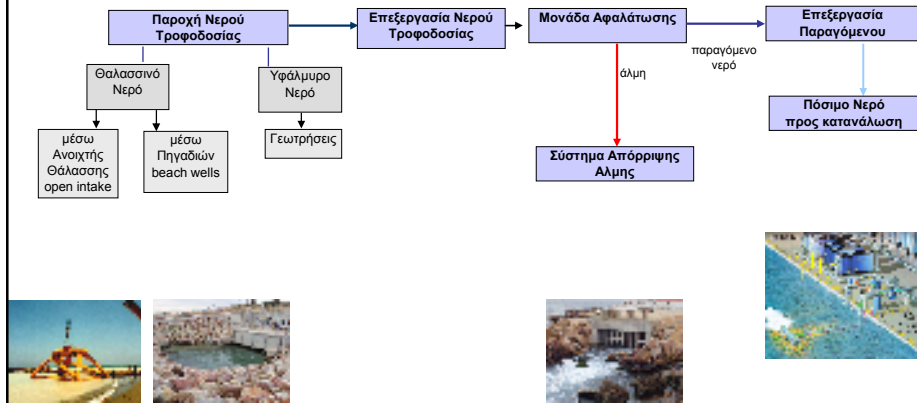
Παροχή Νερού Τροφοδοσίας

Επεξεργασία Νερού Τροφοδοσίας

Μονάδα Αφαλάτωσης

Επεξεργασία Παραγόμενου

Θαλασσινό Νερό

Υφάλμυρο Νερό

άλμη

παραγόμενο νερό

μέσω Ανοιχτής Θάλασσης open intake

μέσω Πηγαδιών beach wells

Γεωτρήσεις

Πόσιμο Νερό προς κατανάλωση

Σύστημα Απόρριψης Αλμης